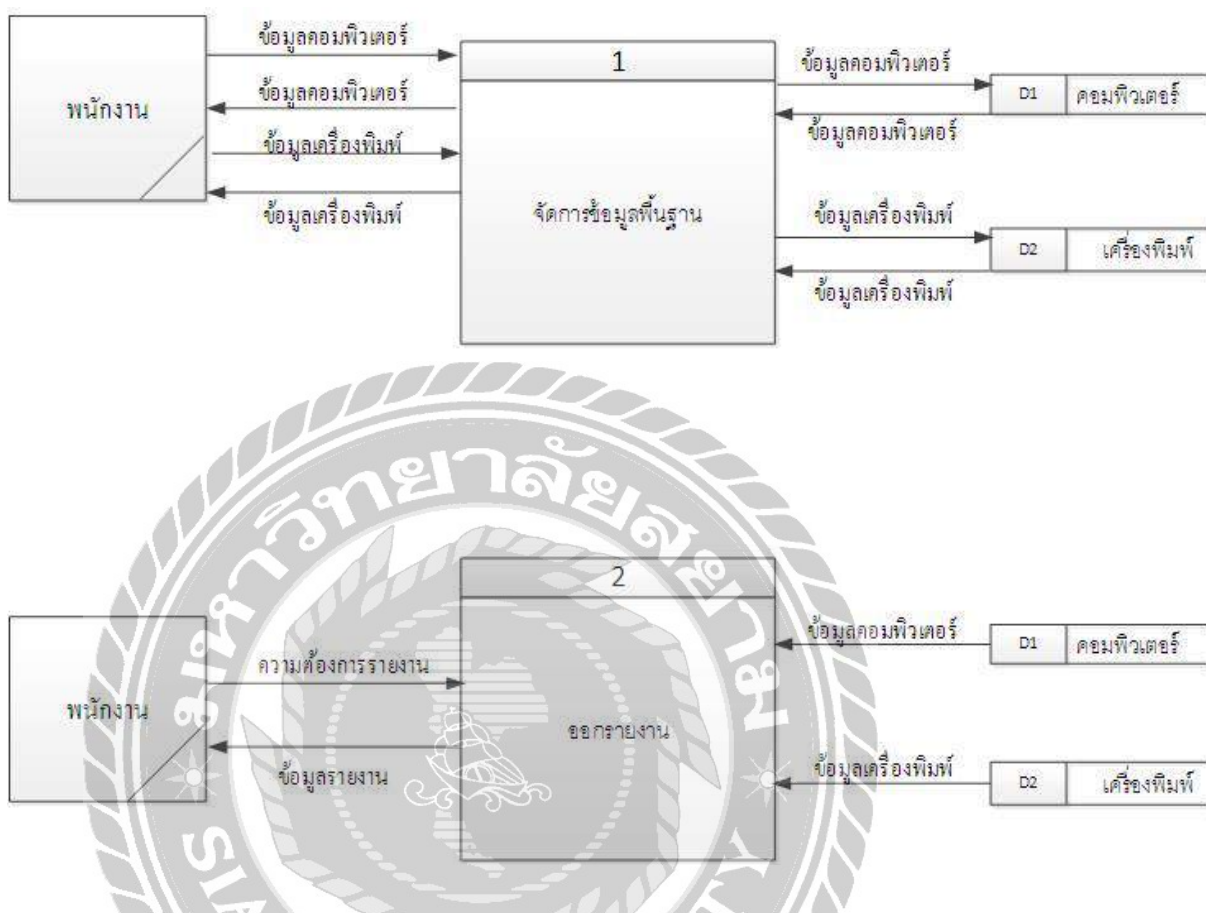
พนักงาน

ข้อมูลคอมพิวเตอร์

ข้อมูลคอมพิวเตอร์

ข้อมูลเครื่องพิมพ์

ข้อมูลเครื่องพิมพ์

1

จัดการข้อมูลพื้นฐาน

ข้อมูลคอมพิวเตอร์

ข้อมูลคอมพิวเตอร์

D1 คอมพิวเตอร์

ข้อมูลเครื่องพิมพ์

ข้อมูลเครื่องพิมพ์

D2 เครื่องพิมพ์

มหาวิทยาลัยสยาม

2

พนักงาน

ความต้องการรายงาน

ข้อมูลรายงาน

ออกรายงาน

ข้อมูลคอมพิวเตอร์

D1 คอมพิวเตอร์

ข้อมูลเครื่องพิมพ์

D2 เครื่องพิมพ์

SIAM